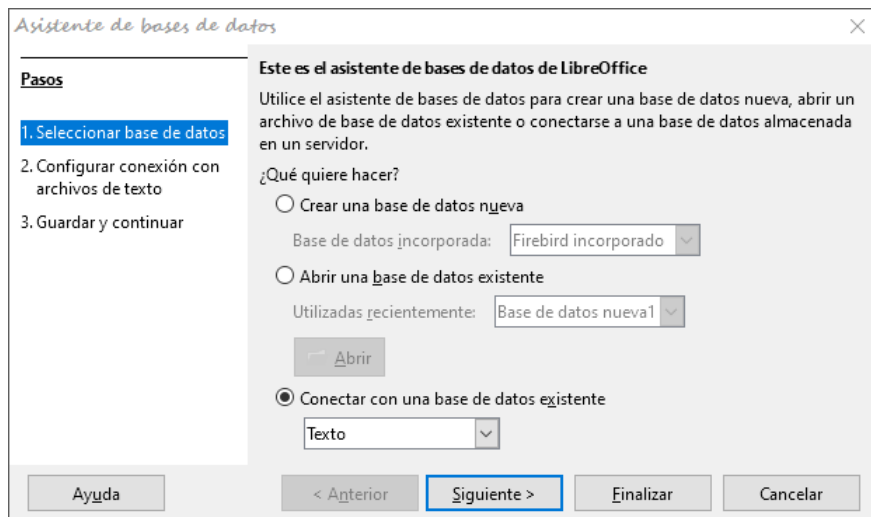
Asistente de bases de datos

Pasos

1. Seleccionar base de datos
2. Configurar conexión con archivos de texto
3. Guardar y continuar

Este es el asistente de bases de datos de LibreOffice

Utilice el asistente de bases de datos para crear una base de datos nueva, abrir un archivo de base de datos existente o conectarse a una base de datos almacenada en un servidor.

¿Qué quiere hacer?

Crear una base de datos nueva

Base de datos incorporada: Firebird incorporado

Abrir una base de datos existente

Utilizadas recientemente: Base de datos nueva1

Abrir

Conectar con una base de datos existente

Texto

Ayuda

< Anterior

Siguiente >

Finalizar

Cancelar